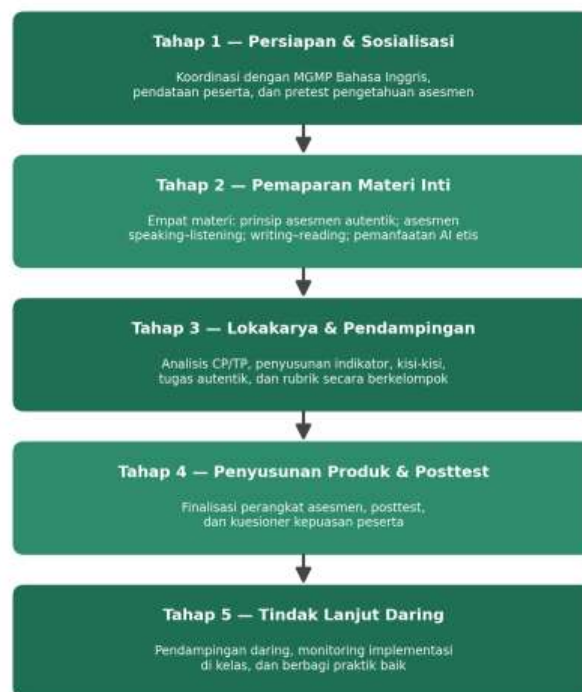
Tahap 1 — Persiapan & Sosialisasi

Koordinasi dengan MGMP Bahasa Inggris, pendataan peserta, dan pretest pengetahuan asesmen

Tahap 2 — Pemaparan Materi Inti

Empat materi: prinsip asesmen autentik; asesmen speaking–listening; writing–reading; pemanfaatan AI etis

Tahap 3 — Lokakarya & Pendampingan

Analisis CP/TP, penyusunan indikator, kisi-kisi, tugas autentik, dan rubrik secara berkelompok

Tahap 4 — Penyusunan Produk & Posttest

Finalisasi perangkat asesmen, posttest, dan kuesioner kepuasan peserta

Tahap 5 — Tindak Lanjut Daring

Pendampingan daring, monitoring implementasi di kelas, dan berbagi praktik baik